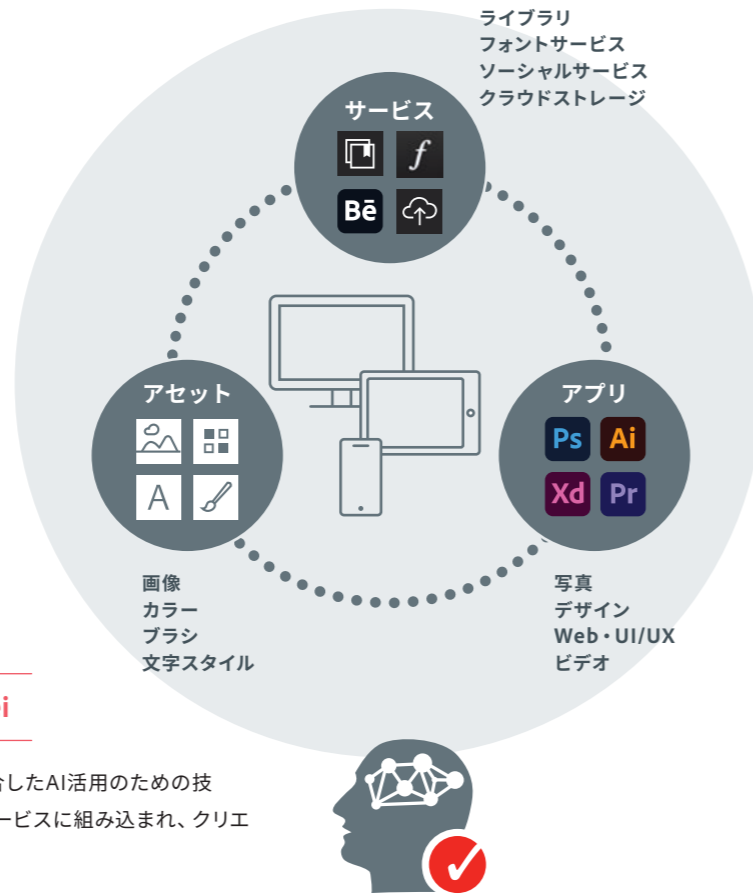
ライブラリ
フォントサービス
ソーシャルサービス
クラウドストレージ

サービス

$f$

Bē

アセット

A

アプリ

Ps Ai
Xd Pr

画像
カラー
ブラシ
文字スタイル

写真
デザイン
Web・UI/UX
ビデオ

i

合したAI活用のための技
ービスに組み込まれ、クリエ